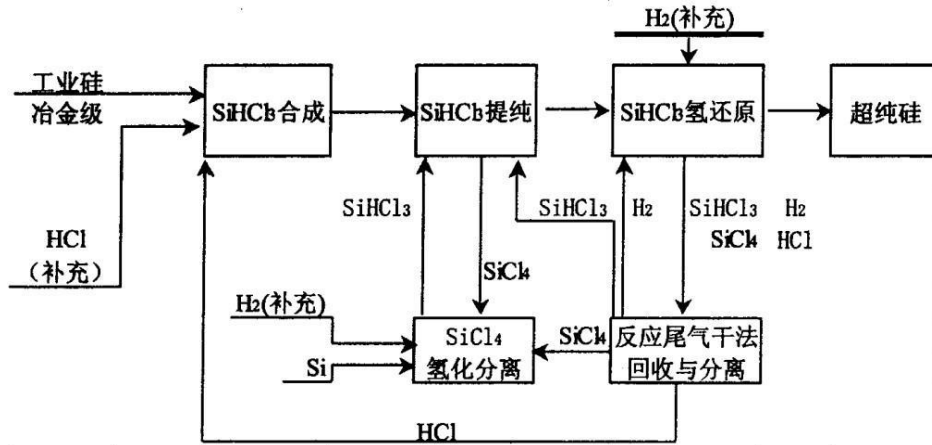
$H_2$(补充)

工业硅
冶金级

$SiHCl_3$合成

$SiHCl_3$提纯

$SiHCl_3$氢还原

超纯硅

HCl
(补充)

$SiHCl_3$

$SiCl_4$

$SiHCl_3$

$H_2$

$SiHCl_3$ $H_2$
$SiCl_4$ HCl

$H_2$(补充)

Si

$SiCl_4$
氢化分离

$SiCl_4$

反应尾气干法
回收与分离

HCl